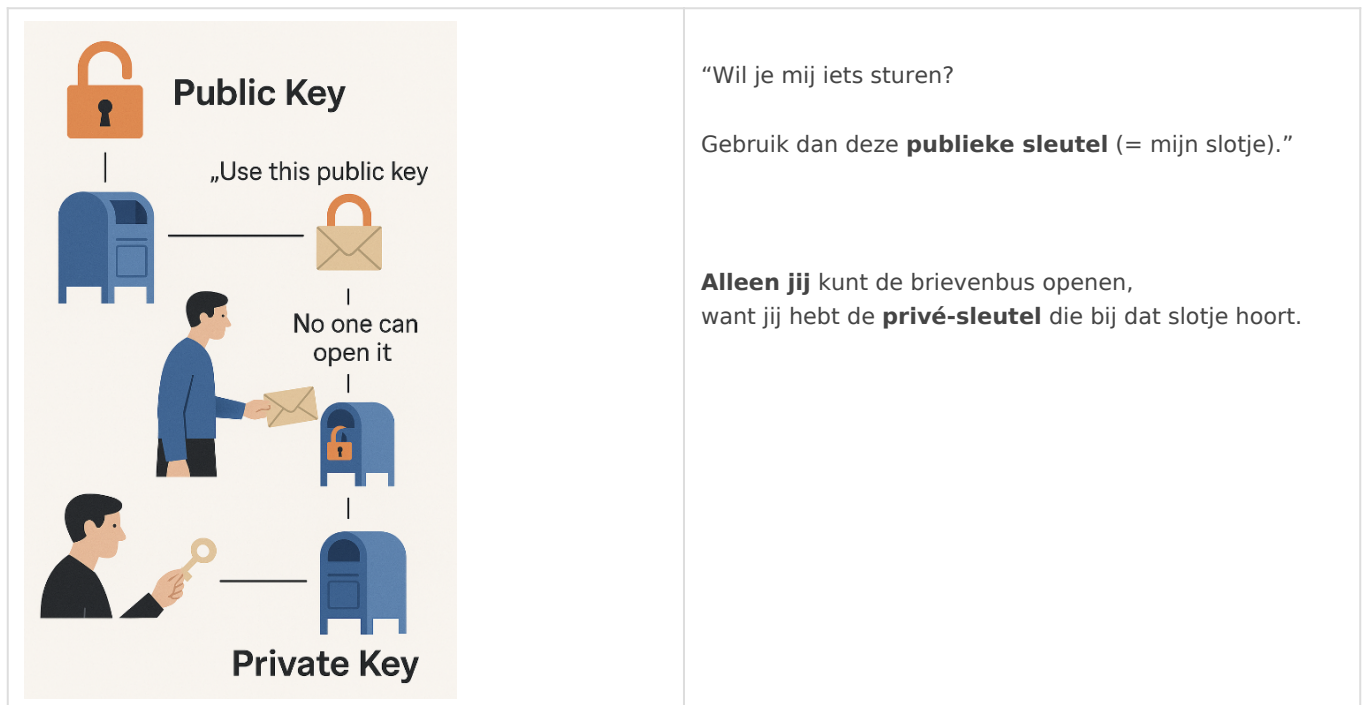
Public Key

„Use this public key

No one can open it

Private Key

“Wil je mij iets sturen?

Gebruik dan deze **publieke sleutel** (= mijn slotje).”

**Alleen jij** kunt de brievenbus openen, want jij hebt de **privé-sleutel** die bij dat slotje hoort.